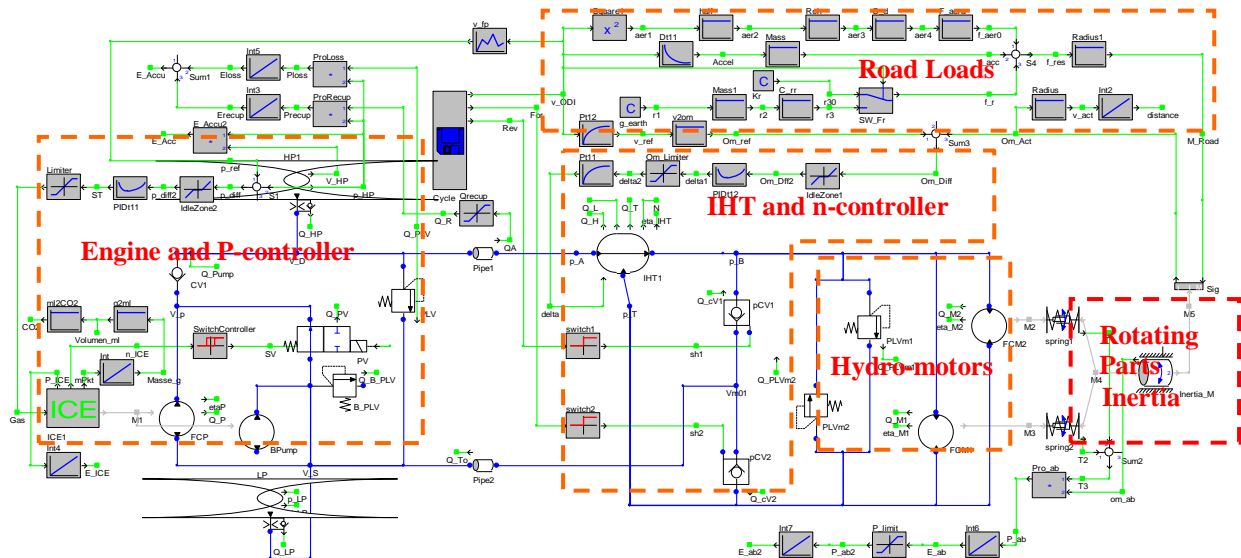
v_fp
Square1
aer1
aer2
aer3
aer4
f_aer0
Dt11
Accel
Mass
Radius1
Road Loads
E_Accu
Sum1
Int5
Eloss
ProLoss
Ploss
acc
S4
f_res
C
Kr
C_rr
r30
v_ODI
Int3
Erecup
ProRecup
Precup
Mass1
r1
r2
r3
SW_Fr
f_r
Radius
v_act
Int2
distance
E_Acc
E_Accu2
Rev
For
Pt12
g_earth
v2om
v_ref
Om_ref
Sum3
Om_Act
M_Road
HP1
p_ref
Limiter
ST
PIDt11
p_diff2
IdleZone2
p_diff
S1
V_HP
p_HP
Cycle
Qrecup
Pt11
delta2
Om_Limiter
delta1
PIDt12
Om_Dff2
IdleZone1
Om_Diff
IHT and n-controller
Q_HP
Q_L
Q_H
Q_T
eta_IHT
N
Q_PLV
Q_R
QA
Engine and P-controller
Q_Pump
V_D
Pipe1
p_A
IHT1
p_B
CV1
V_p
Sig
ml2CO2
p2ml
CO2
Volumen_ml
SwitchController
Q_PV
LV
delta
Q_cV1
pCV1
M5
Q_M2
eta_M2
M2
spring1
Rotating Parts Inertia
PLVm1
FCM2
switch1
Int
n_ICE
P_ICE
mPkt
Masse_g
SV
PV
Q_B_PLV
B_PLV
sh1
Q_PLVm2
Hydro-motors
M4
Inertia_M
ICE
ICE1
M1
etaP
Q_P
FCP
BPump
switch2
Vm01
PLVm2
Q_M1
eta_M1
FCM1
M3
spring2
Gas
sh2
T2
Sum2
Int4
E_ICE
V_S
Q_To
Pipe2
pCV2
Pro_ab
T3
LP
P_LP
Q_cV2
om_ab
Q_LP
Int7
E_ab2
P_ab2
P_limit
E_ab
Int6
P_ab